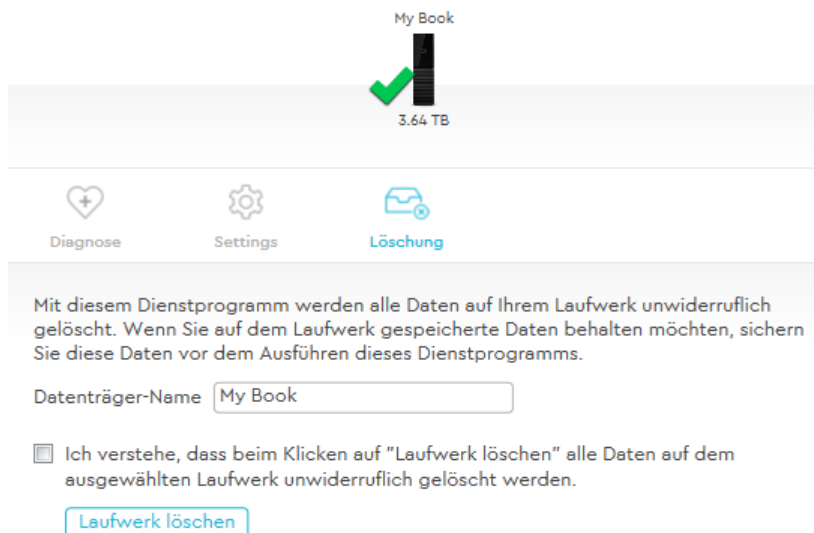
My Book

3.64 TB

Diagnose

Settings

Löschung

Mit diesem Dienstprogramm werden alle Daten auf Ihrem Laufwerk unwiderruflich gelöscht. Wenn Sie auf dem Laufwerk gespeicherte Daten behalten möchten, sichern Sie diese Daten vor dem Ausführen dieses Dienstprogramms.

Datenträger-Name My Book

Ich verstehe, dass beim Klicken auf "Laufwerk löschen" alle Daten auf dem ausgewählten Laufwerk unwiderruflich gelöscht werden.

Laufwerk löschen